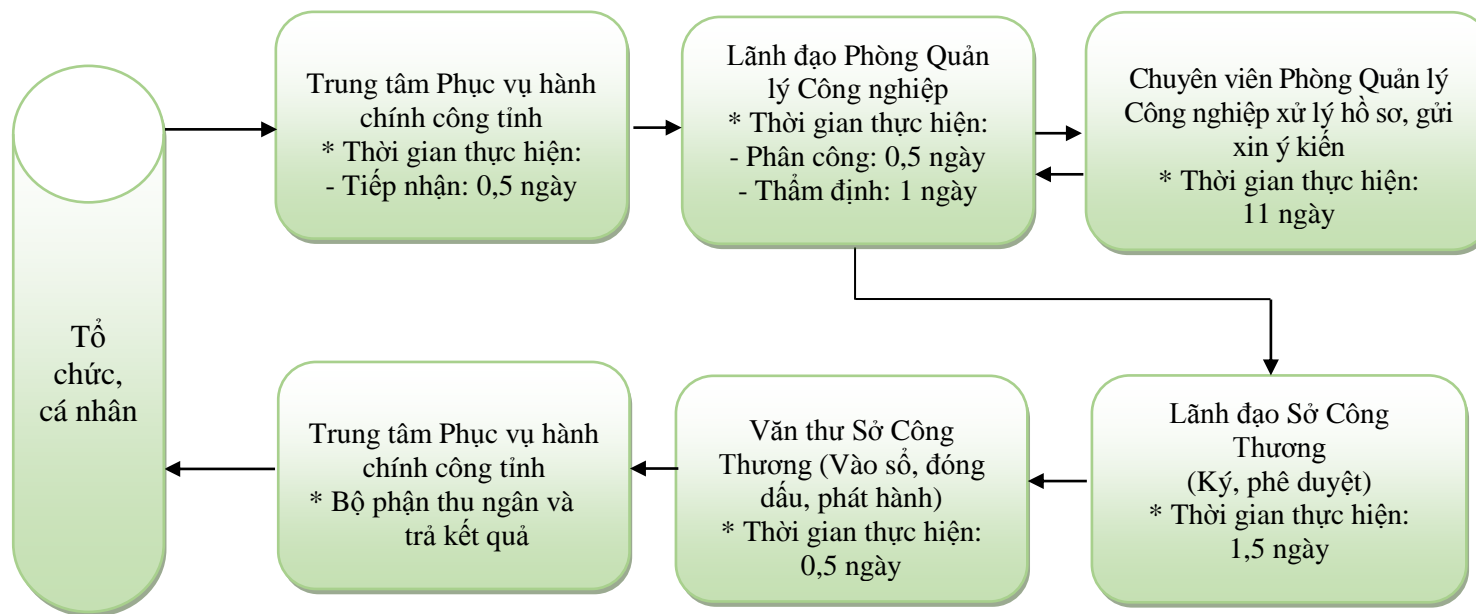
Tổ chức, cá nhân

Trung tâm Phục vụ hành chính công tỉnh
* Thời gian thực hiện:
- Tiếp nhận: 0,5 ngày

Lãnh đạo Phòng Quản lý Công nghiệp
* Thời gian thực hiện:
- Phân công: 0,5 ngày
- Thẩm định: 1 ngày

Chuyên viên Phòng Quản lý Công nghiệp xử lý hồ sơ, gửi xin ý kiến
* Thời gian thực hiện:
11 ngày

Lãnh đạo Sở Công Thương
(Ký, phê duyệt)
* Thời gian thực hiện:
1,5 ngày

Văn thư Sở Công Thương (Vào sổ, đóng dấu, phát hành)
* Thời gian thực hiện:
0,5 ngày

Trung tâm Phục vụ hành chính công tỉnh
* Bộ phận thu ngân và trả kết quả